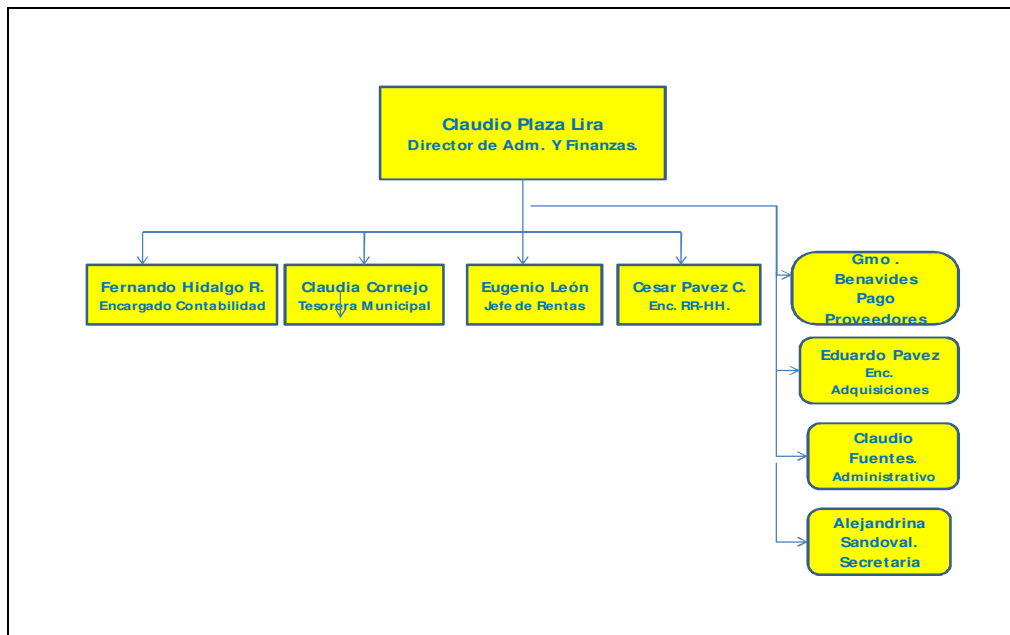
Claudio Plaza Lira
Director de Adm. Y Finanzas.

Fernando Hidalgo R.
Encargado Contabilidad

Claudia Cornejo
Tesorera Municipal

Eugenio León
Jefe de Rentas

Cesar Pavez C.
Enc. RR-HH.

Gmo . Benavides Pago Proveedores

Eduardo Pavez
Enc. Adquisiciones

Claudio Fuentes.
Administrativo

Alejandrina Sandoval.
Secretaria